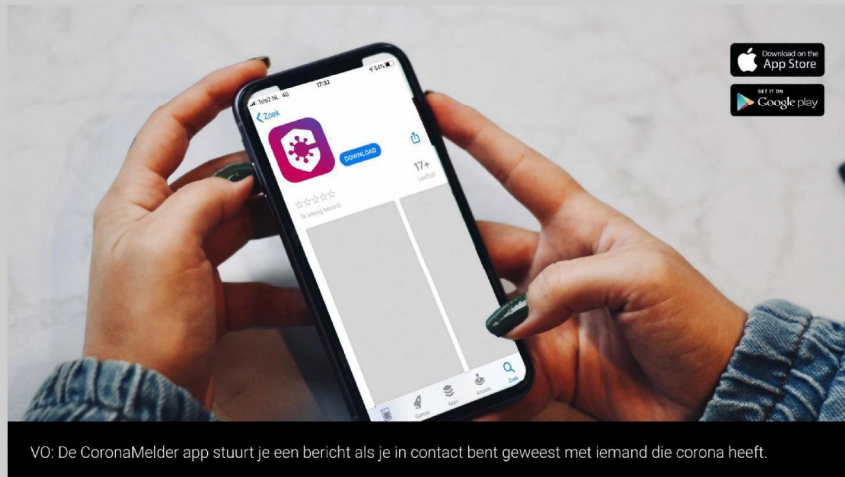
Download on the
App Store

GET IT ON
Google play

Telfort NL 4G
17:32
54%
Zoek
DOWNLOAD
17+
Leeftijd
Te weinig beoord.
Games
Apps
Arcade
Zoek

VO: De CoronaMelder app stuurt je een bericht als je in contact bent geweest met iemand die corona heeft.